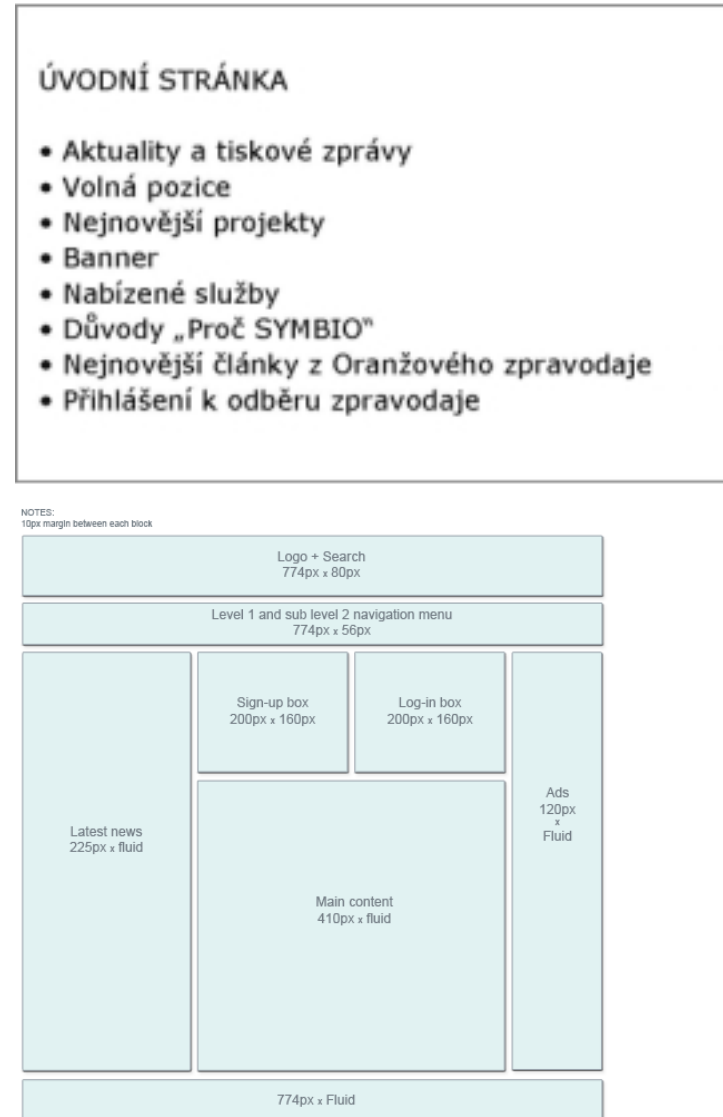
ÚVODNÍ STRÁNKA

• Aktuality a tiskové zprávy
• Volná pozice
• Nejnovější projekty
• Banner
• Nabízené služby
• Důvody „Proč SYMBIO"
• Nejnovější články z Oranžového zpravodaje
• Přihlášení k odběru zpravodaje

NOTES:
10px margin between each block

Logo + Search
774px x 80px

Level 1 and sub level 2 navigation menu
774px x 56px

Latest news
225px x fluid

Sign-up box
200px x 160px

Log-in box
200px x 160px

Ads
120px
x
Fluid

Main content
410px x fluid

774px x Fluid